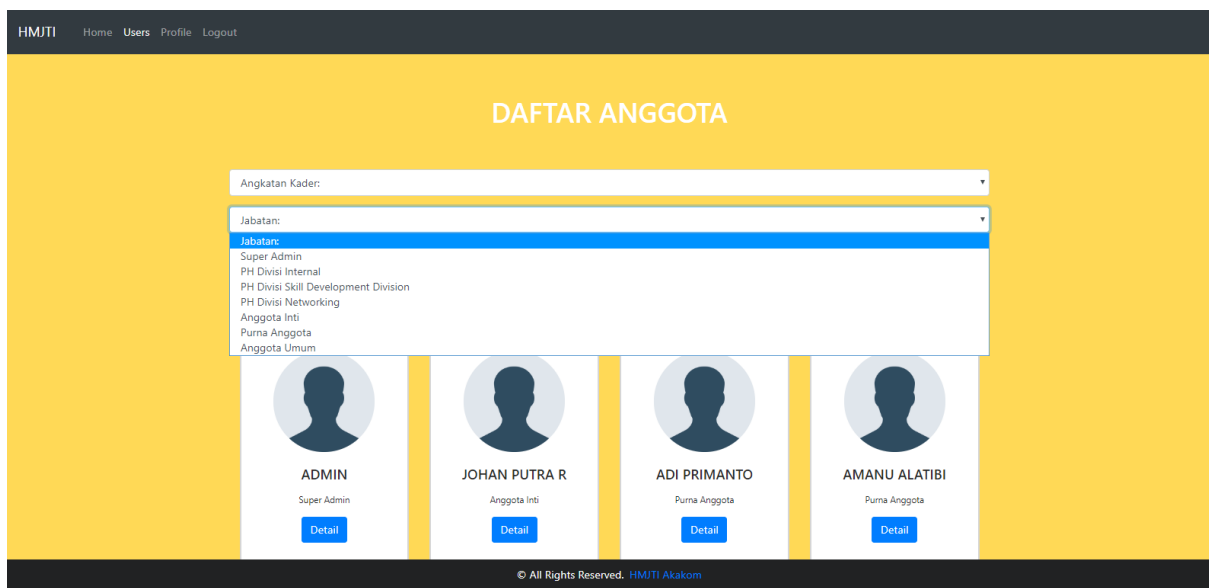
HMJTI Home Users Profile Logout

DAFTAR ANGGOTA

Angkatan Kader:

Jabatan:

Jabatan:
Super Admin
PH Divisi Internal
PH Divisi Skill Development Division
PH Divisi Networking
Anggota Inti
Purna Anggota
Anggota Umum

ADMIN
Super Admin
Detail

JOHAN PUTRA R
Anggota Inti
Detail

ADI PRIMANTO
Purna Anggota
Detail

AMANU ALATIBI
Purna Anggota
Detail

© All Rights Reserved. HMJTI Akakom